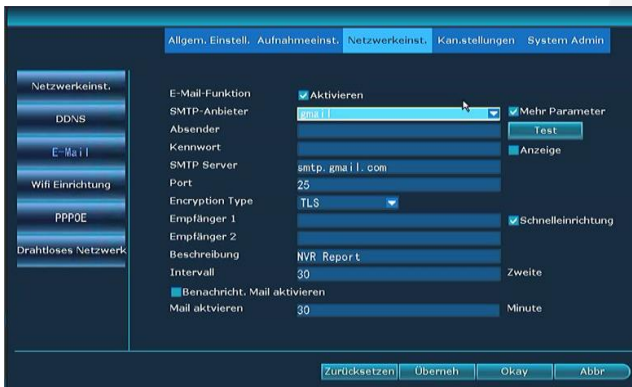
Allgem. Einstell. Aufnahmeeinst. Netzwerkeinst. Kan.stellungen System Admin

Netzwerkeinst.
DDNS
E-Mail
Wifi Einrichtung
PPPOE
Drahtloses Netzwerk

E-Mail-Funktion Aktivieren
SMTP-Anbieter gmail Mehr Parameter
Absender Test
Kennwort Anzeige
SMTP Server smtp.gmail.com
Port 25
Encryption Type TLS
Empfänger 1 Schnelleinrichtung
Empfänger 2
Beschreibung NVR Report
Intervall 30 Zweite
Benachricht. Mail aktivieren
Mail aktvieren 30 Minute

Zurücksetzen Überneh Okay Abbr